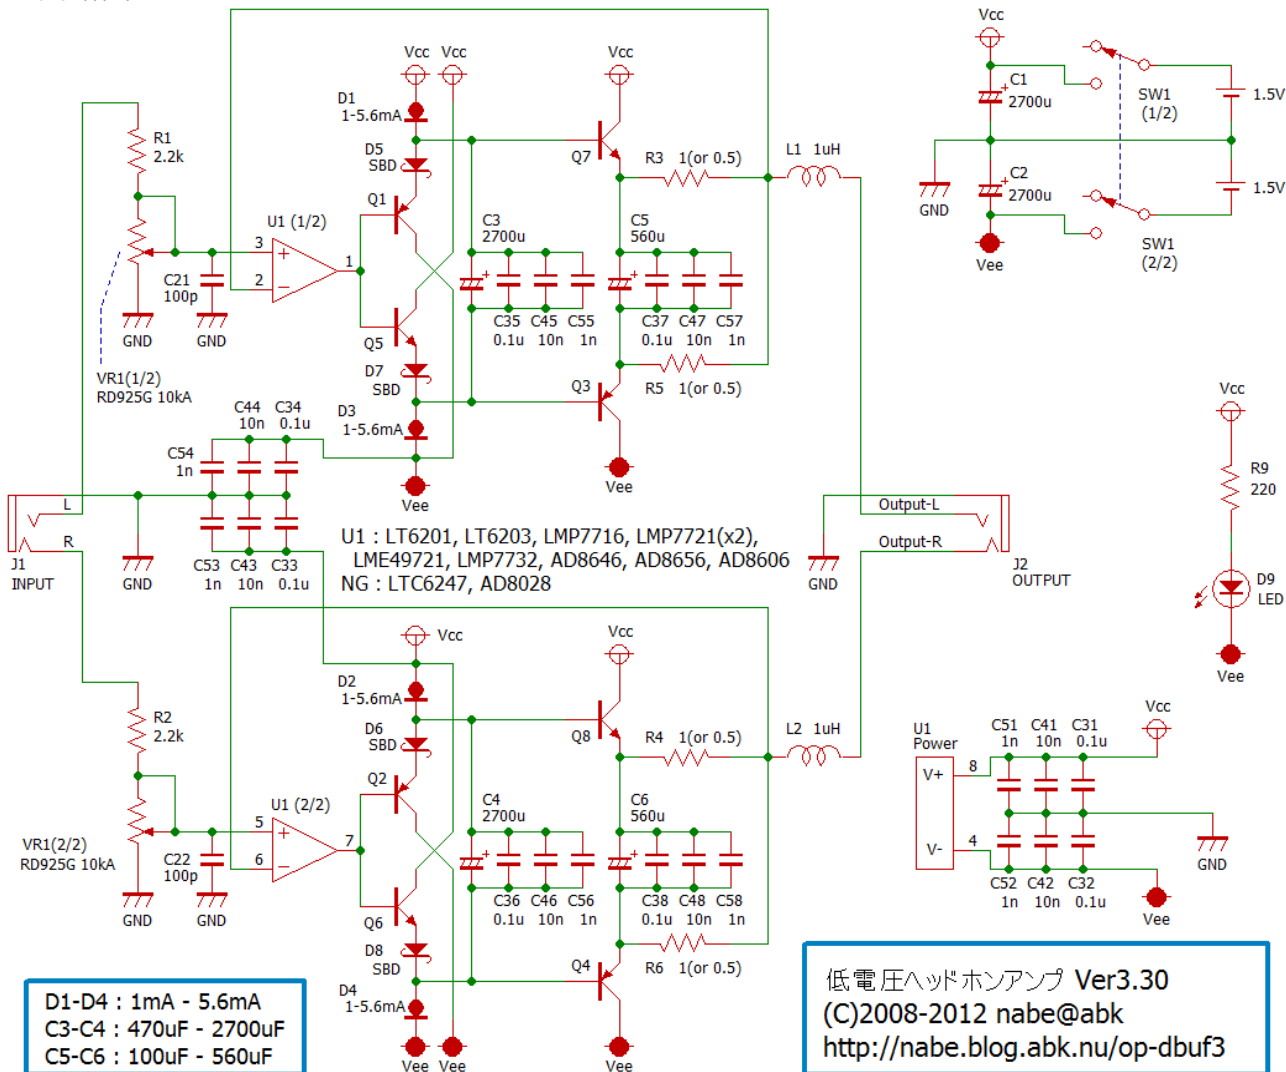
Vcc Vcc Vcc
D1
1-5.6mA
D5
SBD
Q1
Q7
R3 1(or 0.5)
L1 1uH
R1
2.2k
U1 (1/2)
3
2
1
C21
100p
GND GND
VR1(1/2)
RD925G 10kA
C3
2700u
C35 C45 C55
0.1u 10n 1n
C5
560u
C37 C47 C57
0.1u 10n 1n
Q5
D7
SBD
Q3
R5 1(or 0.5)
D3
1-5.6mA
C44 C34
10n 0.1u
C54
1n
Vee
Vee
L
R
J1
INPUT
GND
C53 C43 C33
1n 10n 0.1u
U1 : LT6201, LT6203, LMP7716, LMP7721(x2), LME49721, LMP7732, AD8646, AD8656, AD8606
NG : LTC6247, AD8028
Output-L
Output-R
J2
OUTPUT
GND
Vcc
C1
2700u
SW1
(1/2)
1.5V
GND
C2
2700u
1.5V
SW1
(2/2)
Vee
Vcc
R9
220
D9
LED
Vee
Vcc
D2
1-5.6mA
D6
SBD
Q2
Vcc
Q8
R4 1(or 0.5)
L2 1uH
R2
2.2k
U1 (2/2)
5
6
7
VR1(2/2)
RD925G 10kA
C22
100p
GND GND
C4
2700u
C36 C46 C56
0.1u 10n 1n
C6
560u
C38 C48 C58
0.1u 10n 1n
Q6
D8
SBD
Q4
R6 1(or 0.5)
D4
1-5.6mA
Vee Vee Vee
U1
Power
V+
V-
8
4
C51 C41 C31
1n 10n 0.1u
Vcc
GND
C52 C42 C32
1n 10n 0.1u
Vee
D1-D4 : 1mA - 5.6mA
C3-C4 : 470uF - 2700uF
C5-C6 : 100uF - 560uF
低電圧ヘッドホンアンプ Ver3.30
(C)2008-2012 nabe@abk
http://nabe.blog.abk.nu/op-dbuf3